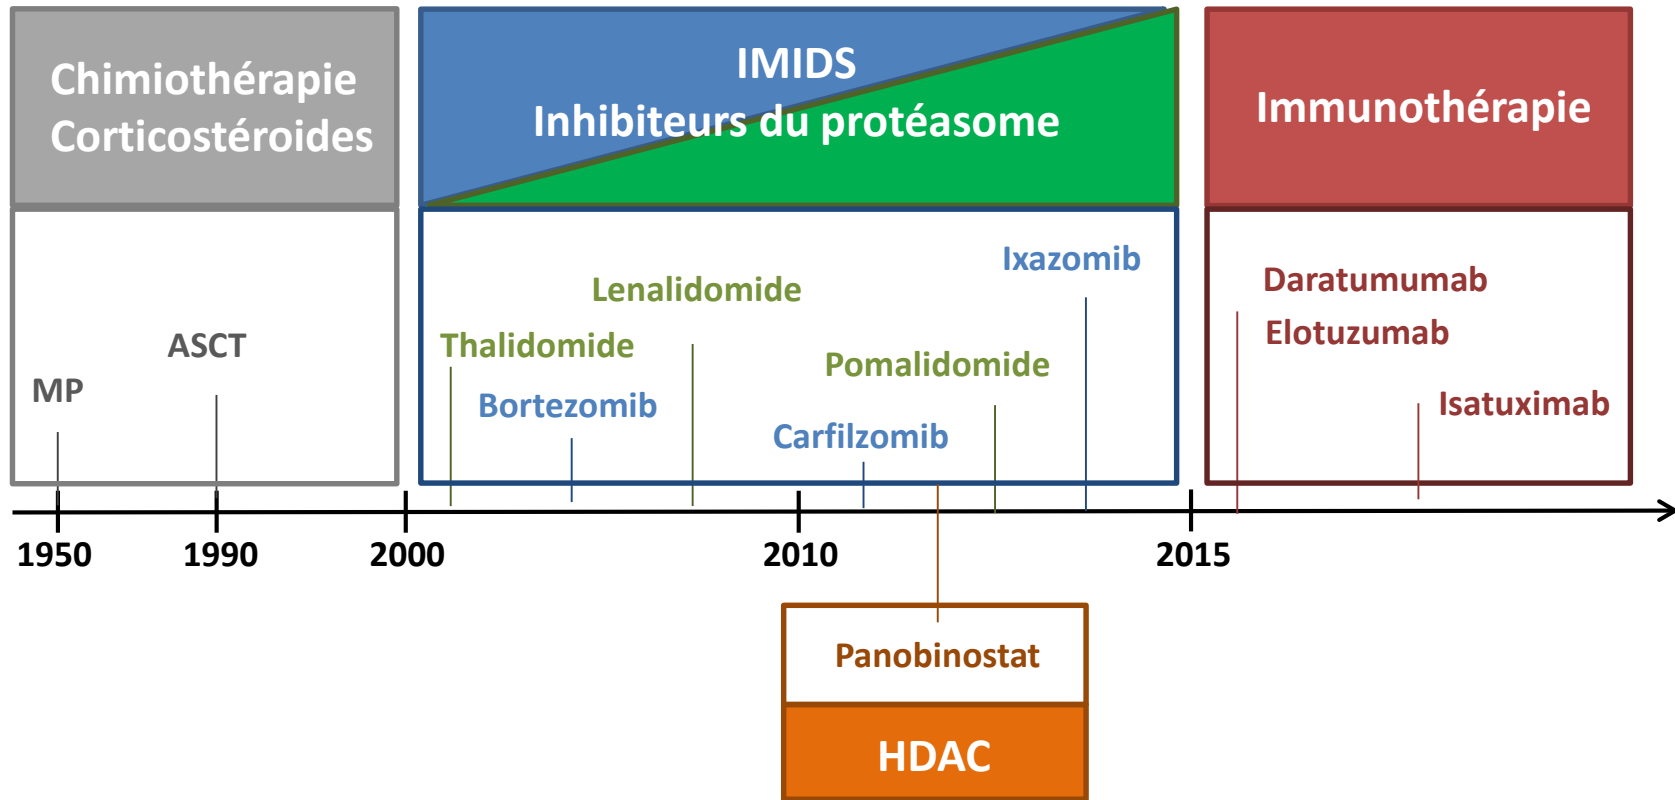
Chimiothérapie
Corticostéroides

MP

ASCT

IMIDS
Inhibiteurs du protéasome

Thalidomide

Bortezomib

Lenalidomide

Carfilzomib

Pomalidomide

Ixazomib

Immunothérapie

Daratumumab

Elotuzumab

Isatuximab

1950

1990

2000

2010

2015

Panobinostat

HDAC